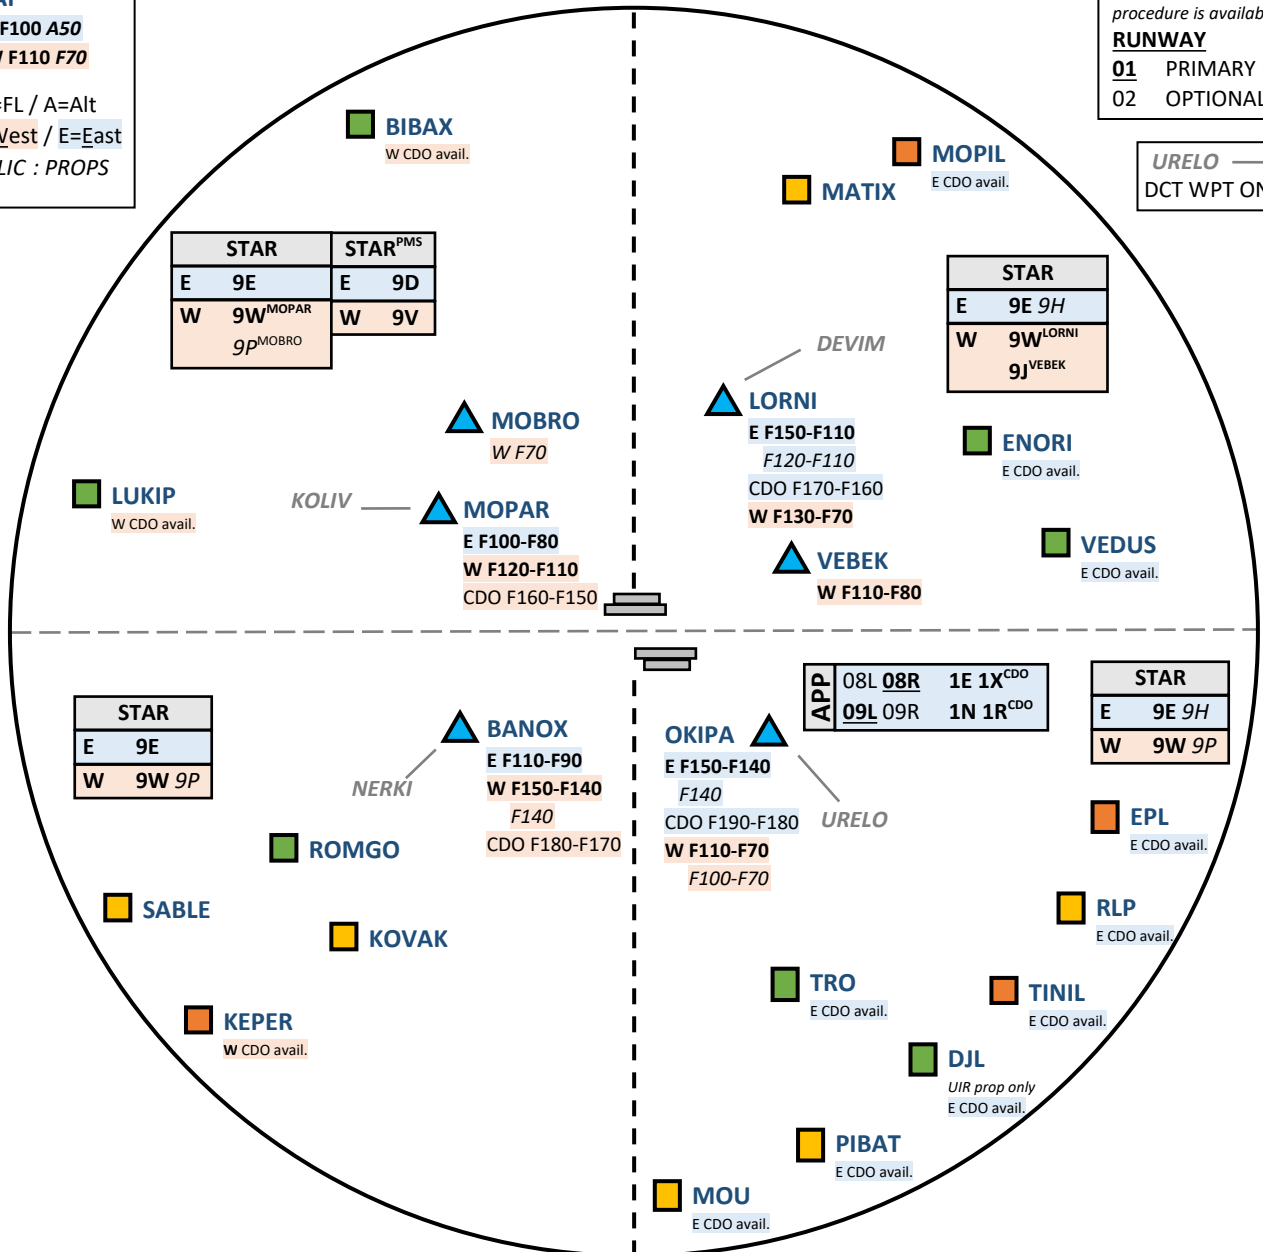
F100 A50
F110 F70
FL / A=Alt
Vest / E=East
LIC : PROPS

procedure is availab
RUNWAY
01 PRIMARY
02 OPTIONAL

URELO
DCT WPT ON

BIBAX
W CDO avail.

MOPIL
E CDO avail.

MATIX

| STAR | |
|---|---|
| E | 9E |
| W | $9W^{MOPAR}$ $9P^{MOBRO}$ |

| $STAR^{PMS}$ | |
|---|---|
| E | 9D |
| W | 9V |

| STAR | |
|---|---|
| E | 9E 9H |
| W | $9W^{LORNI}$ $9J^{VEBEK}$ |

DEVIM

LORNI
E F150-F110
F120-F110
CDO F170-F160
W F130-F70

MOBRO
W F70

ENORI
E CDO avail.

LUKIP
W CDO avail.

KOLIV

MOPAR
E F100-F80
W F120-F110
CDO F160-F150

VEBEK
W F110-F80

VEDUS
E CDO avail.

| APP | | |
|---|---|---|
| | 08L 08R | $1E$ $1X^{CDO}$ |
| | 09L 09R | $1N$ $1R^{CDO}$ |

| STAR | |
|---|---|
| E | 9E 9H |
| W | 9W 9P |

| STAR | |
|---|---|
| E | 9E |
| W | 9W 9P |

BANOX
E F110-F90
W F150-F140
F140
CDO F180-F170

NERKI

OKIPA
E F150-F140
F140
CDO F190-F180
W F110-F70
F100-F70

URELO

ROMGO

EPL
E CDO avail.

SABLE

KOVAK

RLP
E CDO avail.

KEPER
W CDO avail.

TRO
E CDO avail.

TINIL
E CDO avail.

DJL
UIR prop only
E CDO avail.

PIBAT
E CDO avail.

MOU
E CDO avail.